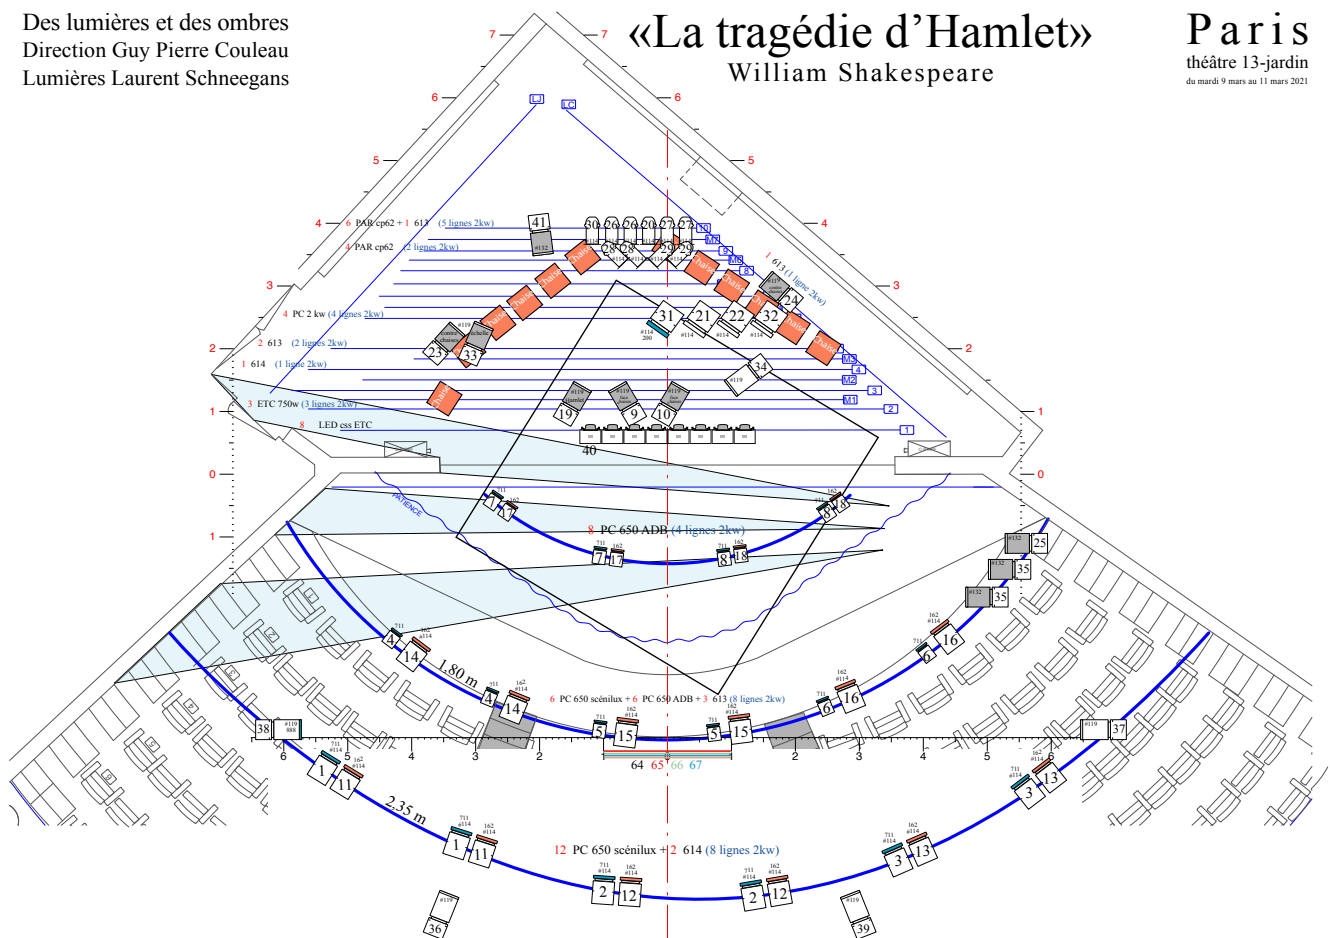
Des lumières et des ombres
Direction Guy Pierre Couleau
Lumières Laurent Schneegans

«La tragédie d'Hamlet»
William Shakespeare

Paris
théâtre 13-jardin
du mardi 9 mars au 11 mars 2021

7 7
6 6
5 5
4 4
3 3
2 2
1 1
0 0
1

LJ LC

6 PAR cp62 + 1 613 (5 lignes 2kw)
4 PAR cp62 (2 lignes 2kw)
4 PC 2 kw (4 lignes 2kw)
2 613 (2 lignes 2kw)
1 614 (1 ligne 2kw)
3 ETC 750w (3 lignes 2kw)
8 LED ess ETC
1 613 (1 ligne 2kw)

41 30 26 26 26 27 27 28 28 29 29 31 21 22 32 24 23 33 34 19 9 10 40

Chaise Chaise Chaise Chaise Chaise Chaise Chaise Chaise Chaise Chaise Chaise Chaise

M1 M2 M3 M4 M5 M6 M7 M8 1 2 3 4 8 9 10

PATIENCE

8 PC 650 ADB (4 lignes 2kw)
7 17 8 18 7 17 8 18
25 35 35

6 PC 650 scénilux + 6 PC 650 ADB + 3 613 (8 lignes 2kw)
4 14 4 14 5 15 5 15 6 16 6 16
1.80 m
38 37
6 5 4 3 2 1 2 3 4 5 6
64 65 66 67
1 11 1 11 3 13 3 13
2.35 m
12 PC 650 scénilux + 2 614 (8 lignes 2kw)
1 11 2 12 2 12 3 13
36 39
711 162 #114 #119 #132